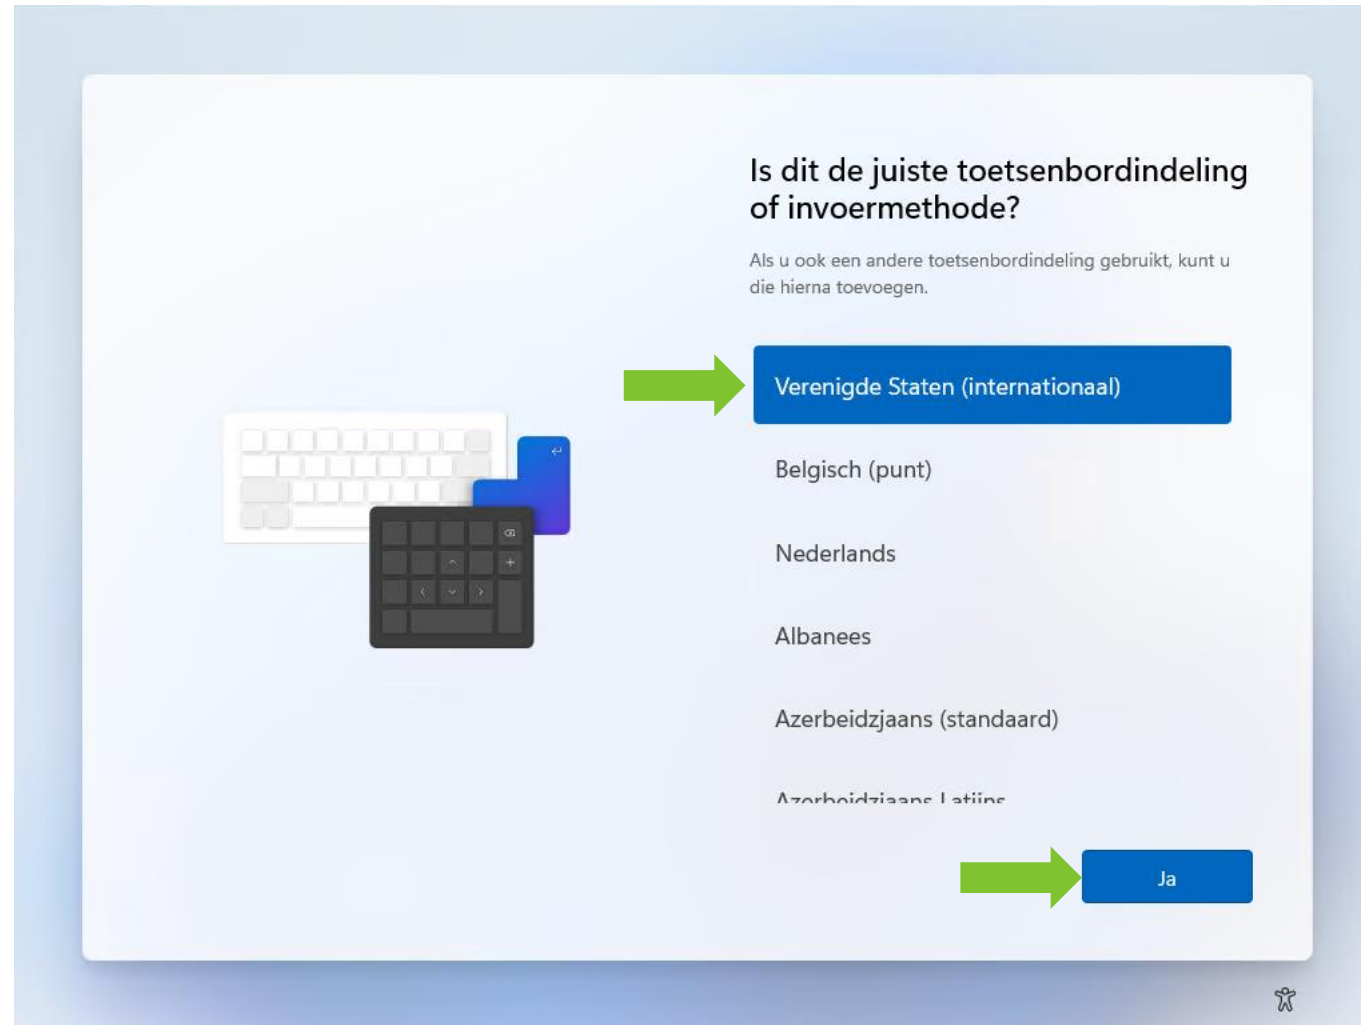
Is dit de juiste toetsenbordindeling of invoermethode?

Als u ook een andere toetsenbordindeling gebruikt, kunt u die hierna toevoegen.

Verenigde Staten (internationaal)

Belgisch (punt)

Nederlands

Albanees

Azerbeidzjaans (standaard)

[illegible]

Ja